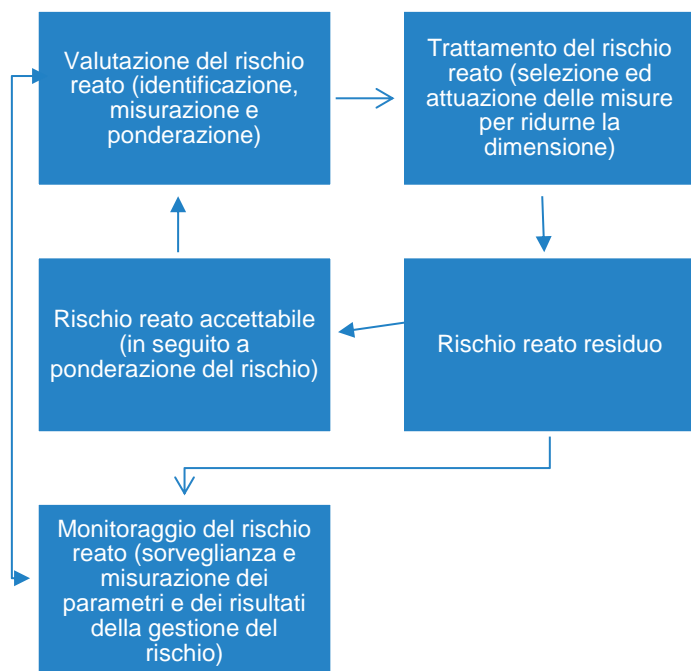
Valutazione del rischio reato (identificazione, misurazione e ponderazione)

Trattamento del rischio reato (selezione ed attuazione delle misure per ridurne la dimensione)

Rischio reato accettabile (in seguito a ponderazione del rischio)

Rischio reato residuo

Monitoraggio del rischio reato (sorveglianza e misurazione dei parametri e dei risultati della gestione del rischio)